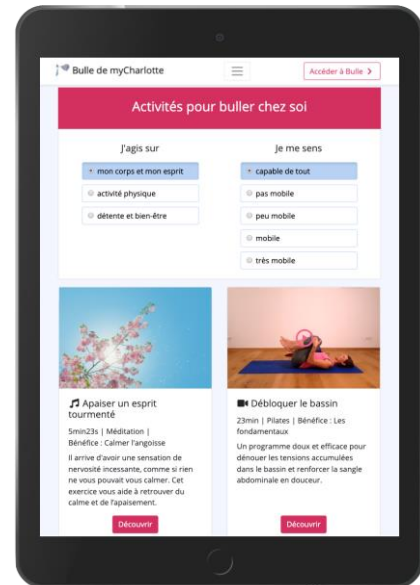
Bulle de myCharlotte

Accéder à Bulle >

Activités pour buller chez soi

J'agis sur

mon corps et mon esprit

activité physique

détente et bien-être

Je me sens

capable de tout

pas mobile

peu mobile

mobile

très mobile

♫ Apaiser un esprit tourmenté

5min23s | Méditation | Bénéfice : Calmer l'angoisse

Il arrive d'avoir une sensation de nervosité incessante, comme si rien ne vous pouvait vous calmer. Cet exercice vous aide à retrouver du calme et de l'apaisement.

Découvrir

Débloquer le bassin

23min | Pilates | Bénéfice : Les fondamentaux

Un programme doux et efficace pour dénouer les tensions accumulées dans le bassin et renforcer la sangle abdominale en douceur.

Découvrir